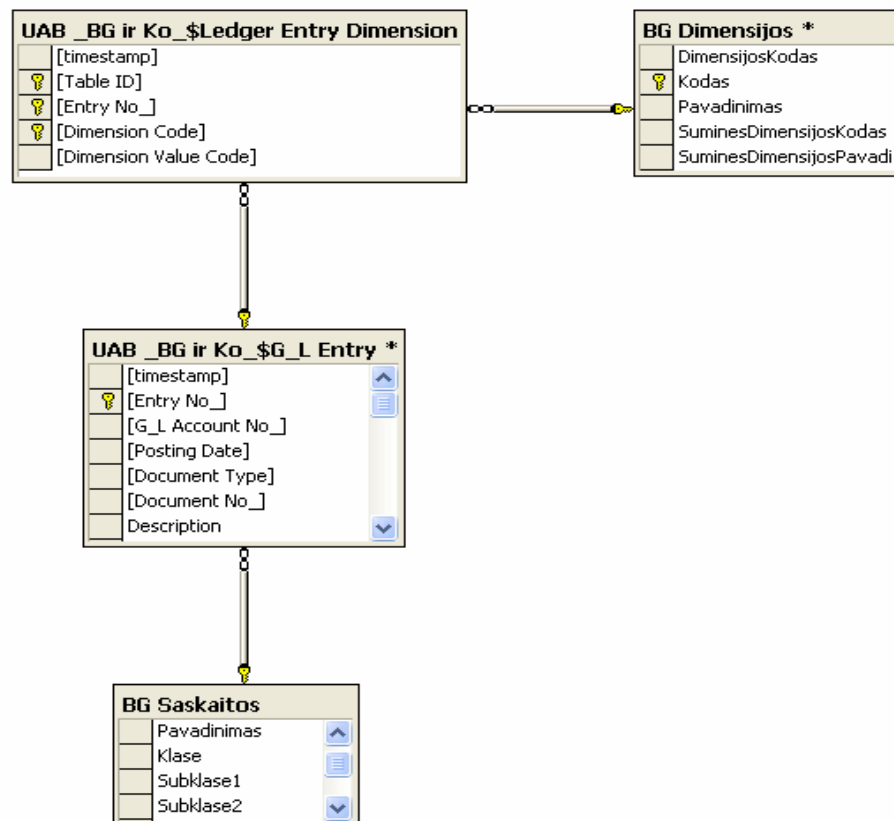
UAB _BG ir Ko_$Ledger Entry Dimension
[timestamp]
[Table ID]
[Entry No_]
[Dimension Code]
[Dimension Value Code]

BG Dimensijos *
DimensijosKodas
Kodas
Pavadinimas
SuminesDimensijosKodas
SuminesDimensijosPavadi

UAB _BG ir Ko_$G_L Entry *
[timestamp]
[Entry No_]
[G_L Account No_]
[Posting Date]
[Document Type]
[Document No_]
Description

BG Saskaitos
Pavadinimas
Klase
Subklase1
Subklase2